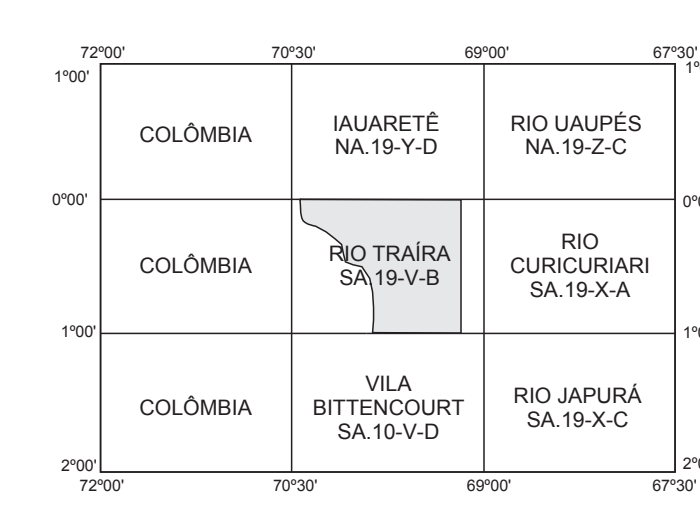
72º00'
70º30'
69º00'
67º30'

1º00'

| COLÔMBIA | IAUARETÊ NA.19-Y-D | RIO UAUPÉS NA.19-Z-C |
|---|---|---|
| COLÔMBIA | RIO TRAÍRA SA.19-V-B | RIO CURICURIARI SA.19-X-A |
| COLÔMBIA | VILA BITTENCOURT SA.10-V-D | RIO JAPURÁ SA.19-X-C |

0º00'
1º00'
2º00'

72º00'
70º30'
69º00'
67º30'